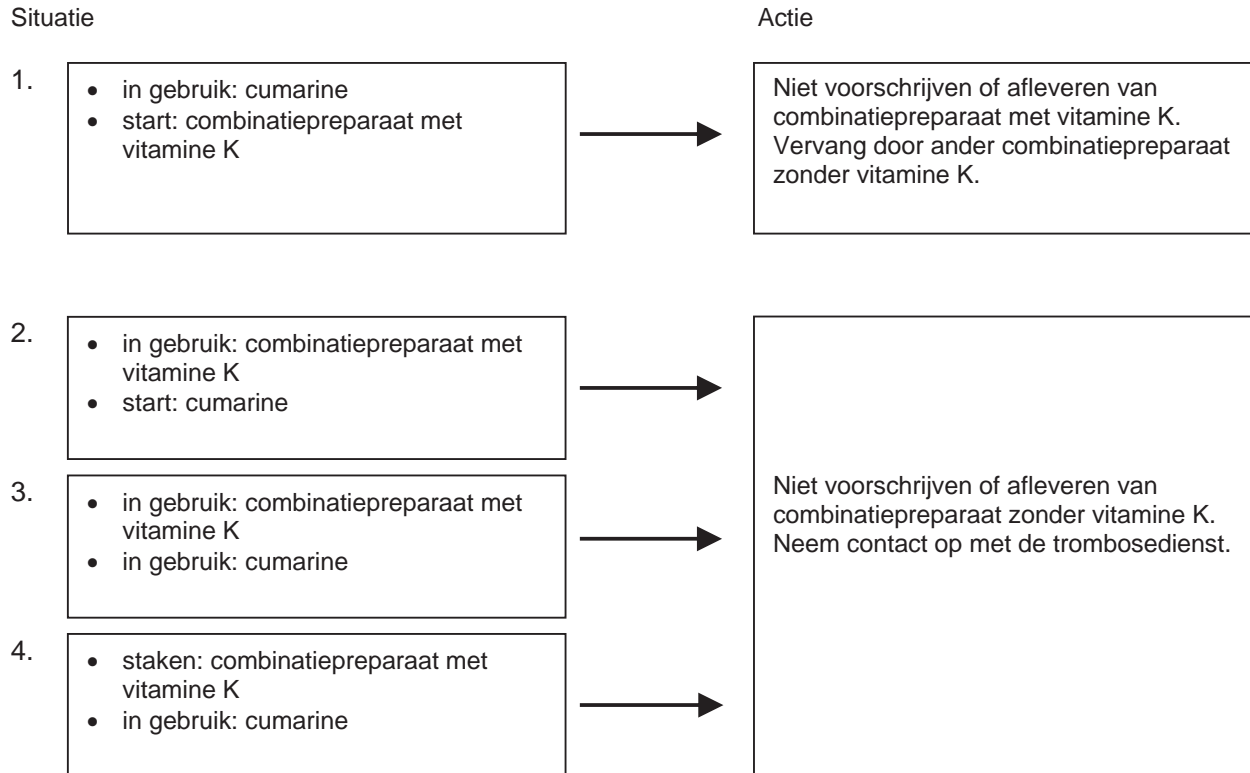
Situatie

Actie

1.
- in gebruik: cumarine
- start: combinatiepreparaat met vitamine K

Niet voorschrijven of afleveren van combinatiepreparaat met vitamine K. Vervang door ander combinatiepreparaat zonder vitamine K.

2.
- in gebruik: combinatiepreparaat met vitamine K
- start: cumarine

3.
- in gebruik: combinatiepreparaat met vitamine K
- in gebruik: cumarine

4.
- staken: combinatiepreparaat met vitamine K
- in gebruik: cumarine

Niet voorschrijven of afleveren van combinatiepreparaat zonder vitamine K. Neem contact op met de trombosedienst.